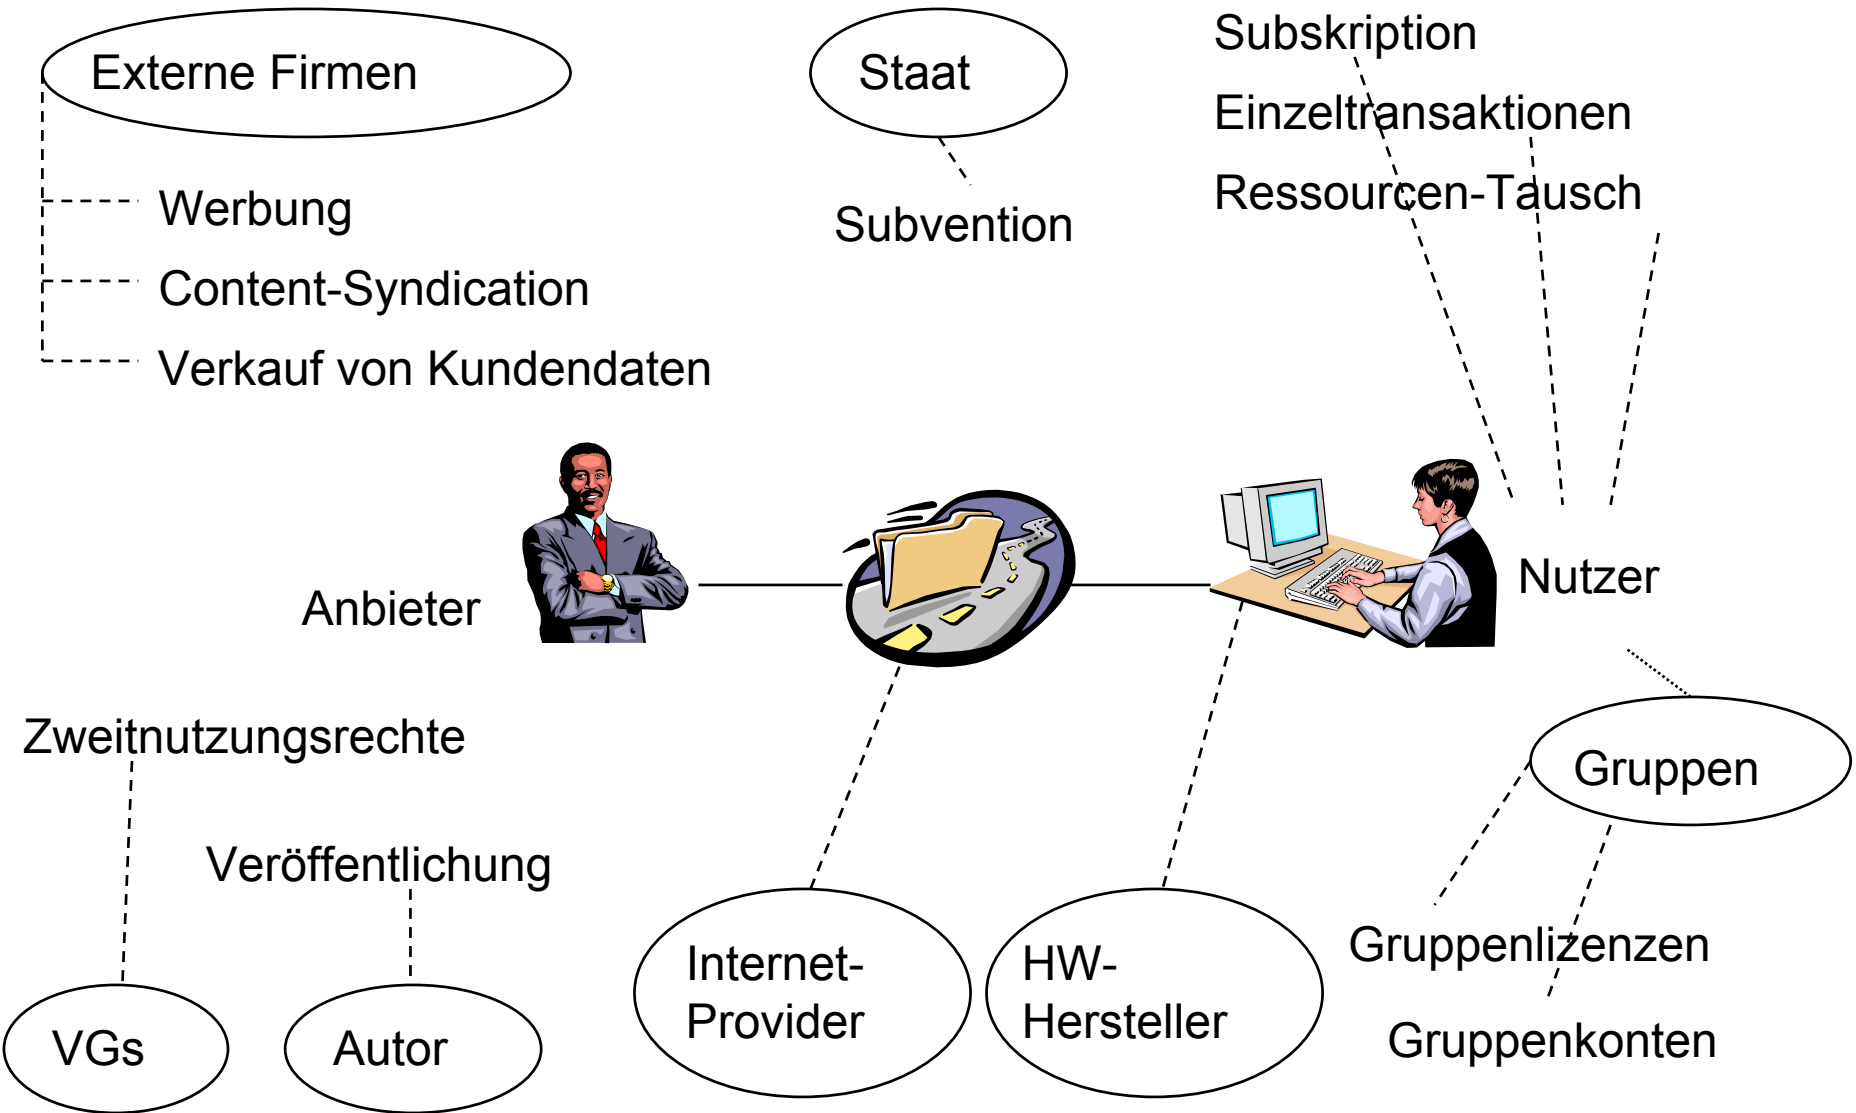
Externe Firmen

Werbung

Content-Syndication

Verkauf von Kundendaten

Staat

Subvention

Subskription

Einzeltransaktionen

Ressourcen-Tausch

Anbieter

Nutzer

Zweitnutzungsrechte

Veröffentlichung

Gruppen

Gruppenlizenzen

Gruppenkonten

VGs

Autor

Internet-Provider

HW-Hersteller